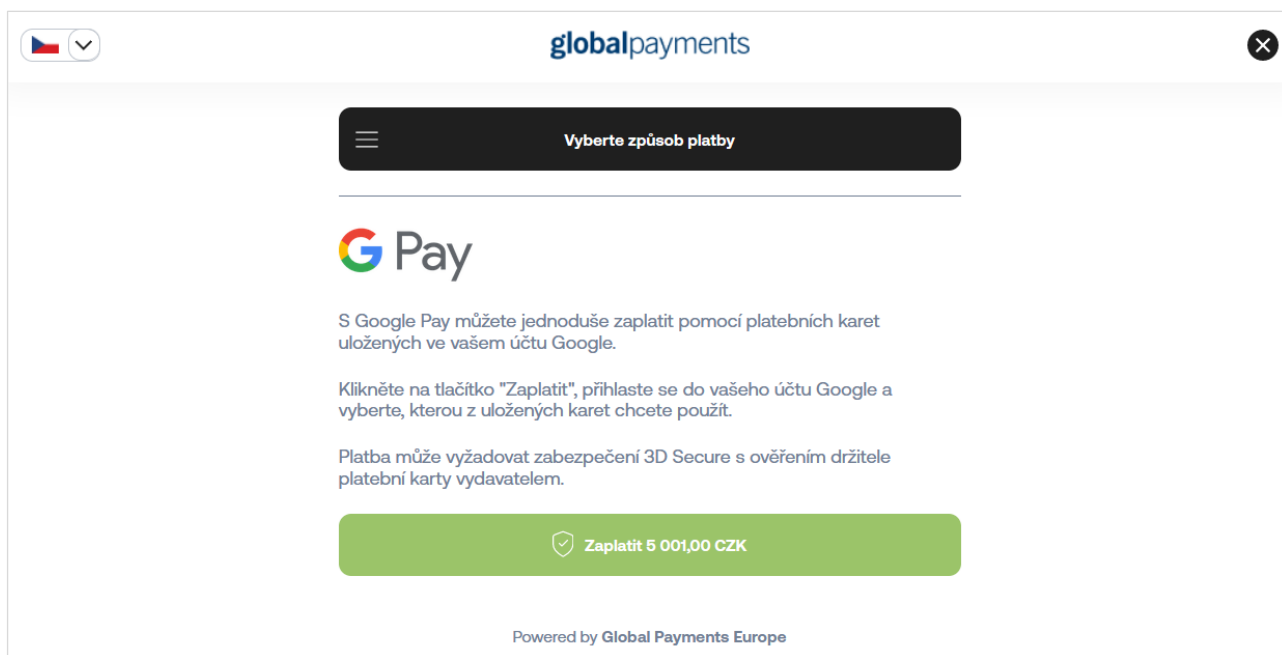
globalpayments

Vyberte způsob platby

G Pay

S Google Pay můžete jednoduše zaplatit pomocí platebních karet uložených ve vašem účtu Google.

Klikněte na tlačítko "Zaplatit", přihlaste se do vašeho účtu Google a vyberte, kterou z uložených karet chcete použít.

Platba může vyžadovat zabezpečení 3D Secure s ověřením držitele platební karty vydavatelem.

Zaplatit 5 001,00 CZK

Powered by Global Payments Europe